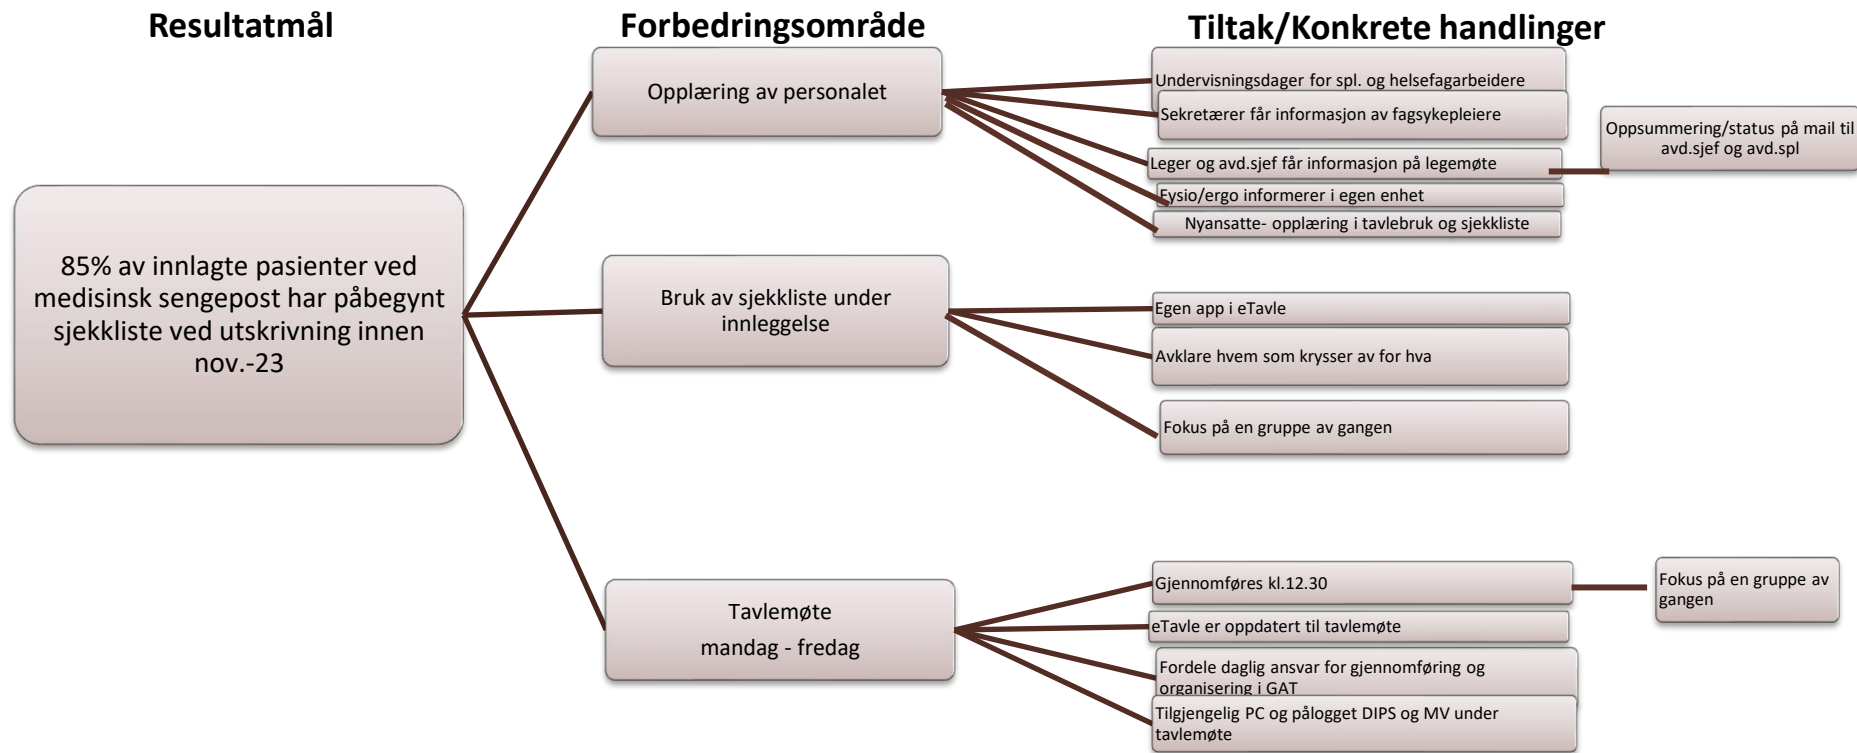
Resultatmål

Forbedringsområde

Tiltak/Konkrete handlinger

85% av innlagte pasienter ved medisinsk sengepost har påbegynt sjekkliste ved utskrivning innen nov.-23

Opplæring av personalet

Undervisningsdager for spl. og helsefagarbeidere

Sekretærer får informasjon av fagsykepleiere

Leger og avd.sjef får informasjon på legemøte

Oppsummering/status på mail til avd.sjef og avd.spl

Fysio/ergo informerer i egen enhet

Nyansatte- opplæring i tavlebruk og sjekkliste

Bruk av sjekkliste under innleggelse

Egen app i eTavle

Avklare hvem som krysser av for hva

Fokus på en gruppe av gangen

Tavlemøte

mandag - fredag

Gjennomføres kl.12.30

Fokus på en gruppe av gangen

eTavle er oppdatert til tavlemøte

Fordele daglig ansvar for gjennomføring og organisering i GAT

Tilgjengelig PC og pålogget DIPS og MV under tavlemøte